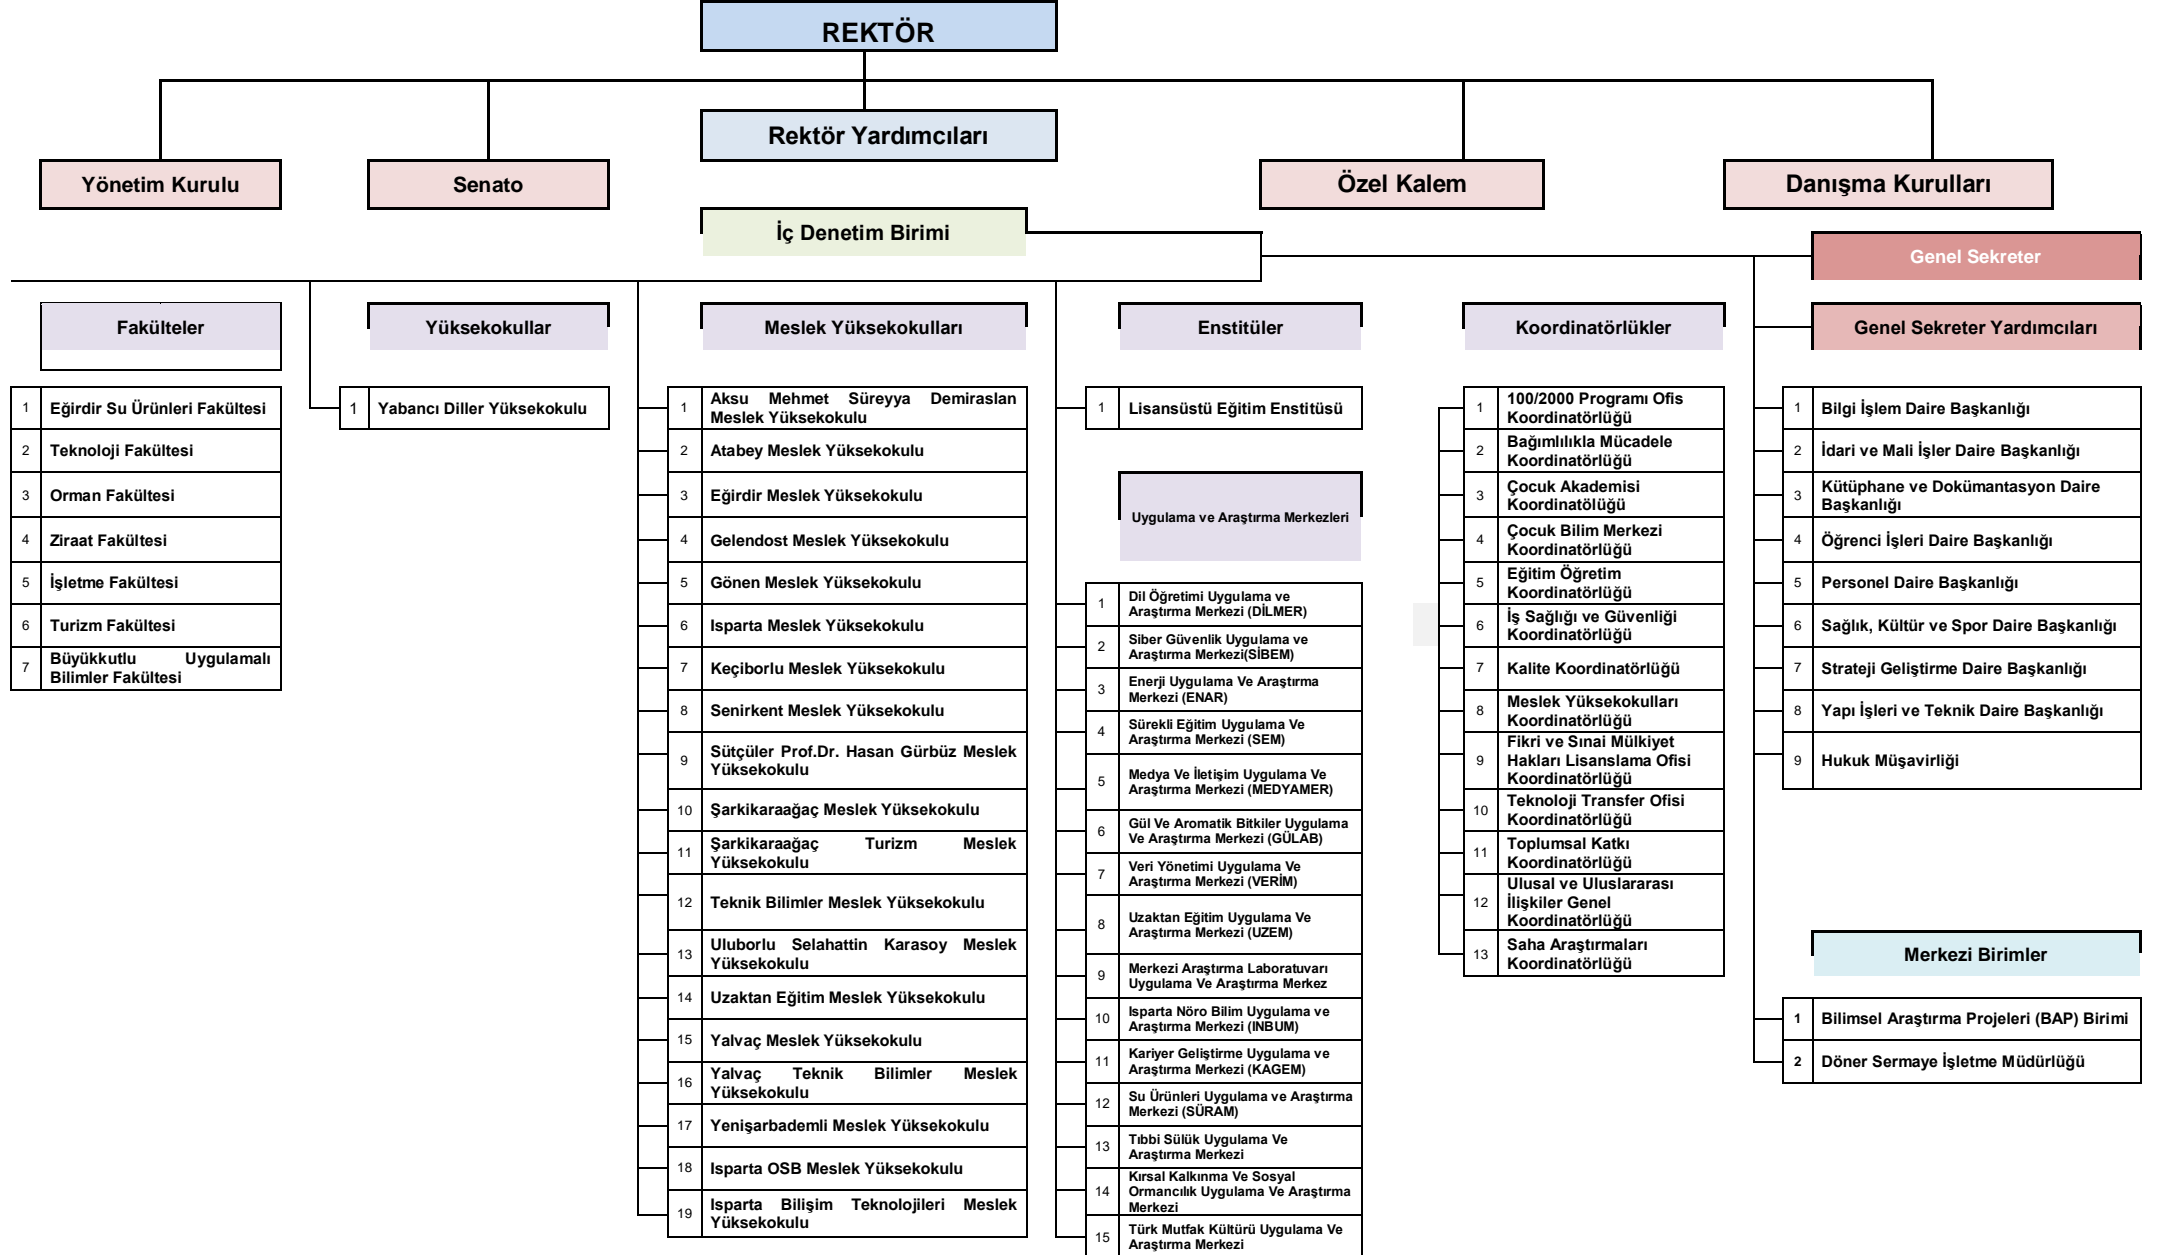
REKTÖR

Rektör Yardımcıları

Yönetim Kurulu

Senato

Özel Kalem

Danışma Kurulları

İç Denetim Birimi

Genel Sekreter

Fakülteler

| 1 | Eğirdir Su Ürünleri Fakültesi |
|---|---|
| 2 | Teknoloji Fakültesi |
| 3 | Orman Fakültesi |
| 4 | Ziraat Fakültesi |
| 5 | İşletme Fakültesi |
| 6 | Turizm Fakültesi |
| 7 | Büyükkutlu Uygulamalı Bilimler Fakültesi |

Yüksekokullar

| 1 | Yabancı Diller Yüksekokulu |
|---|---|

Meslek Yüksekokulları

| 1 | Aksu Mehmet Süreyya Demiraslan Meslek Yüksekokulu |
|---|---|
| 2 | Atabey Meslek Yüksekokulu |
| 3 | Eğirdir Meslek Yüksekokulu |
| 4 | Gelendost Meslek Yüksekokulu |
| 5 | Gönen Meslek Yüksekokulu |
| 6 | Isparta Meslek Yüksekokulu |
| 7 | Keçiborlu Meslek Yüksekokulu |
| 8 | Senirkent Meslek Yüksekokulu |
| 9 | Sütçüler Prof.Dr. Hasan Gürbüz Meslek Yüksekokulu |
| 10 | Şarkikaraağaç Meslek Yüksekokulu |
| 11 | Şarkikaraağaç Turizm Meslek Yüksekokulu |
| 12 | Teknik Bilimler Meslek Yüksekokulu |
| 13 | Uluborlu Selahattin Karasoy Meslek Yüksekokulu |
| 14 | Uzaktan Eğitim Meslek Yüksekokulu |
| 15 | Yalvaç Meslek Yüksekokulu |
| 16 | Yalvaç Teknik Bilimler Meslek Yüksekokulu |
| 17 | Yenişarbademli Meslek Yüksekokulu |
| 18 | Isparta OSB Meslek Yüksekokulu |
| 19 | Isparta Bilişim Teknolojileri Meslek Yüksekokulu |

Enstitüler

| 1 | Lisansüstü Eğitim Enstitüsü |
|---|---|

Uygulama ve Araştırma Merkezleri

| 1 | Dil Öğretimi Uygulama ve Araştırma Merkezi (DİLMER) |
|---|---|
| 2 | Siber Güvenlik Uygulama ve Araştırma Merkezi(SİBEM) |
| 3 | Enerji Uygulama Ve Araştırma Merkezi (ENAR) |
| 4 | Sürekli Eğitim Uygulama Ve Araştırma Merkezi (SEM) |
| 5 | Medya Ve İletişim Uygulama Ve Araştırma Merkezi (MEDYAMER) |
| 6 | Gül Ve Aromatik Bitkiler Uygulama Ve Araştırma Merkezi (GÜLAB) |
| 7 | Veri Yönetimi Uygulama Ve Araştırma Merkezi (VERİM) |
| 8 | Uzaktan Eğitim Uygulama Ve Araştırma Merkezi (UZEM) |
| 9 | Merkezi Araştırma Laboratuvarı Uygulama Ve Araştırma Merkez |
| 10 | Isparta Nöro Bilim Uygulama ve Araştırma Merkezi (INBUM) |
| 11 | Kariyer Geliştirme Uygulama ve Araştırma Merkezi (KAGEM) |
| 12 | Su Ürünleri Uygulama ve Araştırma Merkezi (SÜRAM) |
| 13 | Tıbbi Sülük Uygulama Ve Araştırma Merkezi |
| 14 | Kırsal Kalkınma Ve Sosyal Ormancılık Uygulama Ve Araştırma Merkezi |
| 15 | Türk Mutfak Kültürü Uygulama Ve Araştırma Merkezi |

Koordinatörlükler

| 1 | 100/2000 Programı Ofis Koordinatörlüğü |
|---|---|
| 2 | Bağımlılıkla Mücadele Koordinatörlüğü |
| 3 | Çocuk Akademisi Koordinatölüğü |
| 4 | Çocuk Bilim Merkezi Koordinatörlüğü |
| 5 | Eğitim Öğretim Koordinatörlüğü |
| 6 | İş Sağlığı ve Güvenliği Koordinatörlüğü |
| 7 | Kalite Koordinatörlüğü |
| 8 | Meslek Yüksekokulları Koordinatörlüğü |
| 9 | Fikri ve Sınai Mülkiyet Hakları Lisanslama Ofisi Koordinatörlüğü |
| 10 | Teknoloji Transfer Ofisi Koordinatörlüğü |
| 11 | Toplumsal Katkı Koordinatörlüğü |
| 12 | Ulusal ve Uluslararası İlişkiler Genel Koordinatörlüğü |
| 13 | Saha Araştırmaları Koordinatörlüğü |

Genel Sekreter Yardımcıları

| 1 | Bilgi İşlem Daire Başkanlığı |
|---|---|
| 2 | İdari ve Mali İşler Daire Başkanlığı |
| 3 | Kütüphane ve Dokümantasyon Daire Başkanlığı |
| 4 | Öğrenci İşleri Daire Başkanlığı |
| 5 | Personel Daire Başkanlığı |
| 6 | Sağlık, Kültür ve Spor Daire Başkanlığı |
| 7 | Strateji Geliştirme Daire Başkanlığı |
| 8 | Yapı İşleri ve Teknik Daire Başkanlığı |
| 9 | Hukuk Müşavirliği |

Merkezi Birimler

| 1 | Bilimsel Araştırma Projeleri (BAP) Birimi |
|---|---|
| 2 | Döner Sermaye İşletme Müdürlüğü |